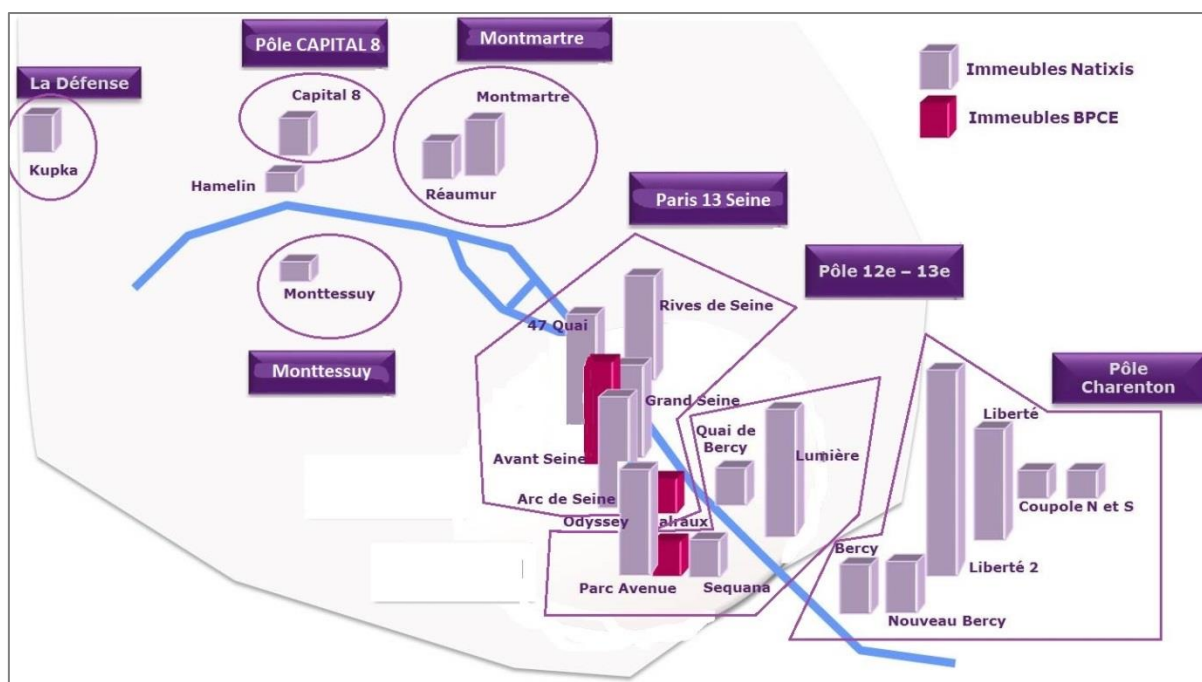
Pôle CAPITAL 8

Montmartre

Immeubles Natixis

Immeubles BPCE

La Défense

Kupka

Capital 8

Hamelin

Montmartre

Réaumur

Paris 13 Seine

Monttessuy

Pôle 12e – 13e

Monttessuy

47 Quai

Rives de Seine

Pôle Charenton

Grand Seine

Quai de Bercy

Lumière

Liberté

Avant Seine

Arc de Seine

Odyssey

alraux

Coupole N et S

Bercy

Liberté 2

Parc Avenue

Sequana

Nouveau Bercy